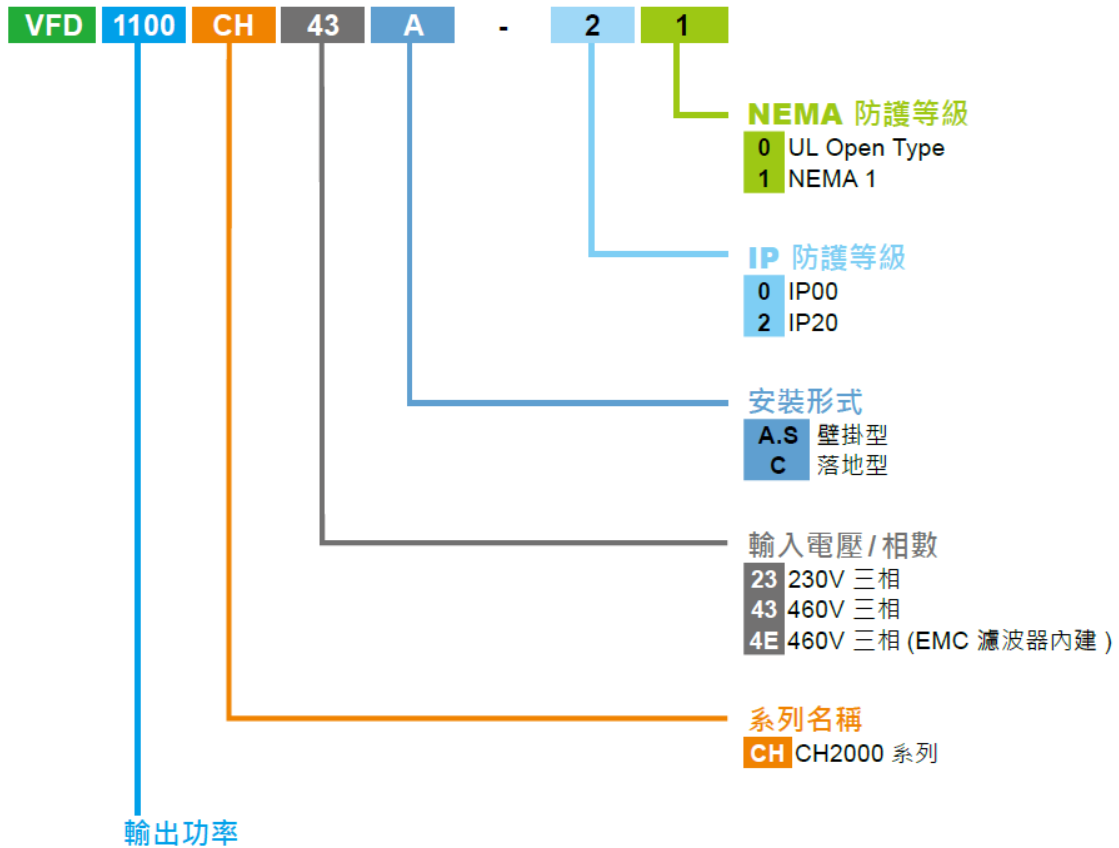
VFD 1100 CH 43 A - 2 1

NEMA 防護等級
0 UL Open Type
1 NEMA 1

IP 防護等級
0 IP00
2 IP20

安裝形式
A.S 壁掛型
C 落地型

輸入電壓 / 相數
23 230V 三相
43 460V 三相
4E 460V 三相 (EMC 濾波器內建 )

系列名稱
CH CH2000 系列

輸出功率